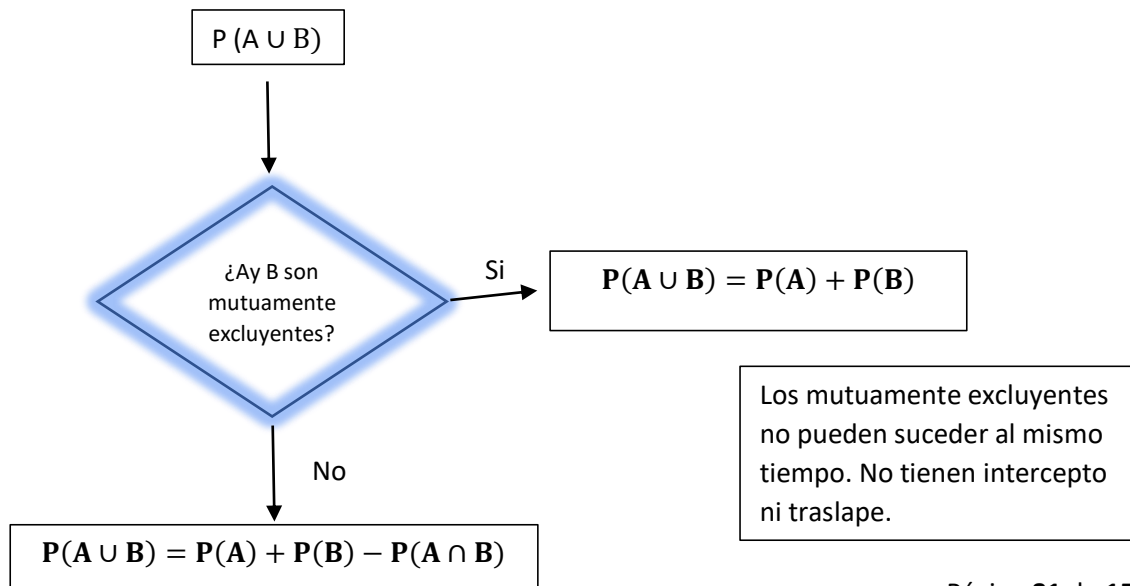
P (A ∪ B)

¿Ay B son mutuamente excluyentes?

Si

$\mathbf{P(A \cup B) = P(A) + P(B)}$

Los mutuamente excluyentes no pueden suceder al mismo tiempo. No tienen intercepto ni traslape.

No

$\mathbf{P(A \cup B) = P(A) + P(B) - P(A \cap B)}$

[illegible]